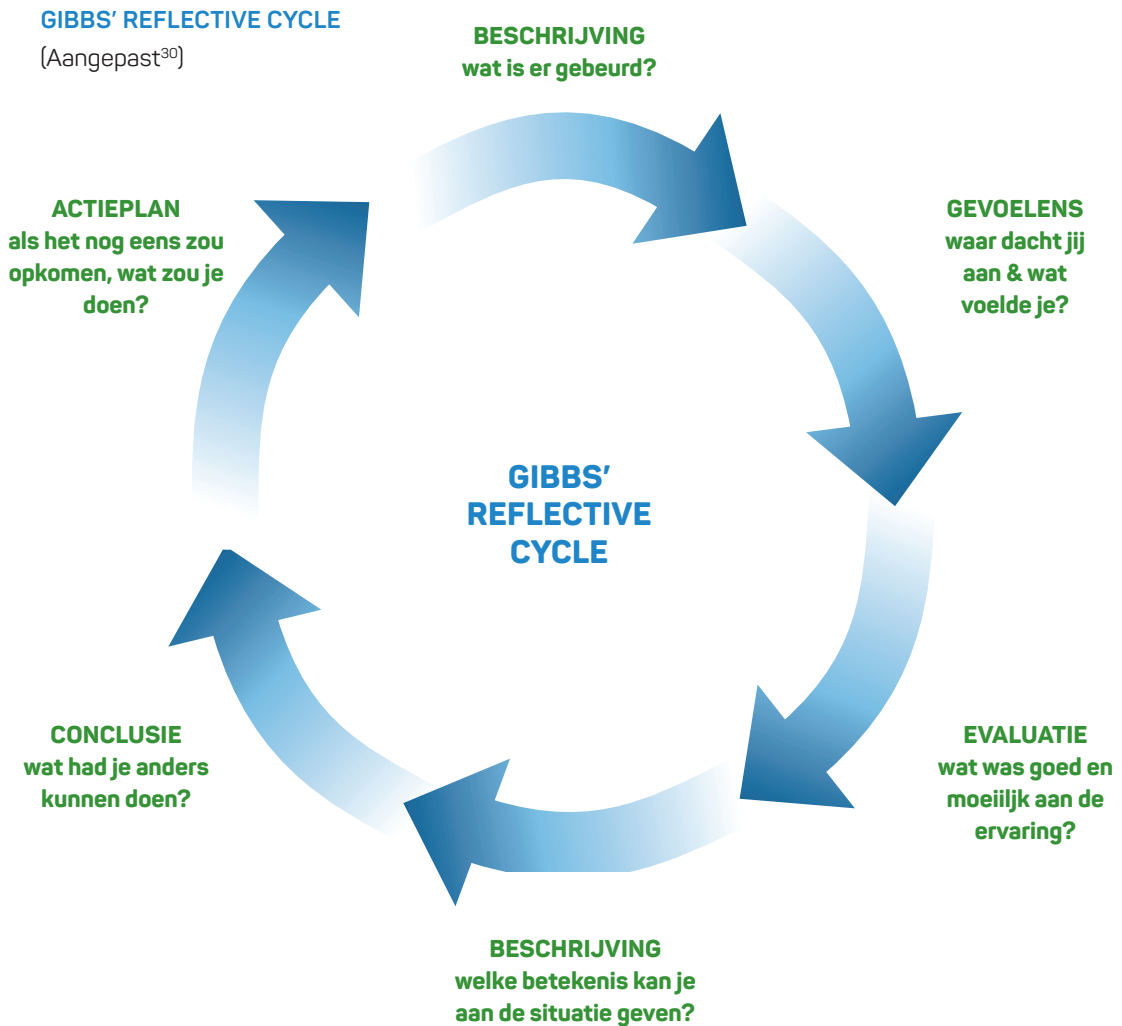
GIBBS' REFLECTIVE CYCLE
(Aangepast$^{30}$)

BESCHRIJVING
wat is er gebeurd?

GEVOELENS
waar dacht jij aan & wat voelde je?

EVALUATIE
wat was goed en moeiiljk aan de ervaring?

BESCHRIJVING
welke betekenis kan je aan de situatie geven?

CONCLUSIE
wat had je anders kunnen doen?

ACTIEPLAN
als het nog eens zou opkomen, wat zou je doen?

GIBBS' REFLECTIVE CYCLE